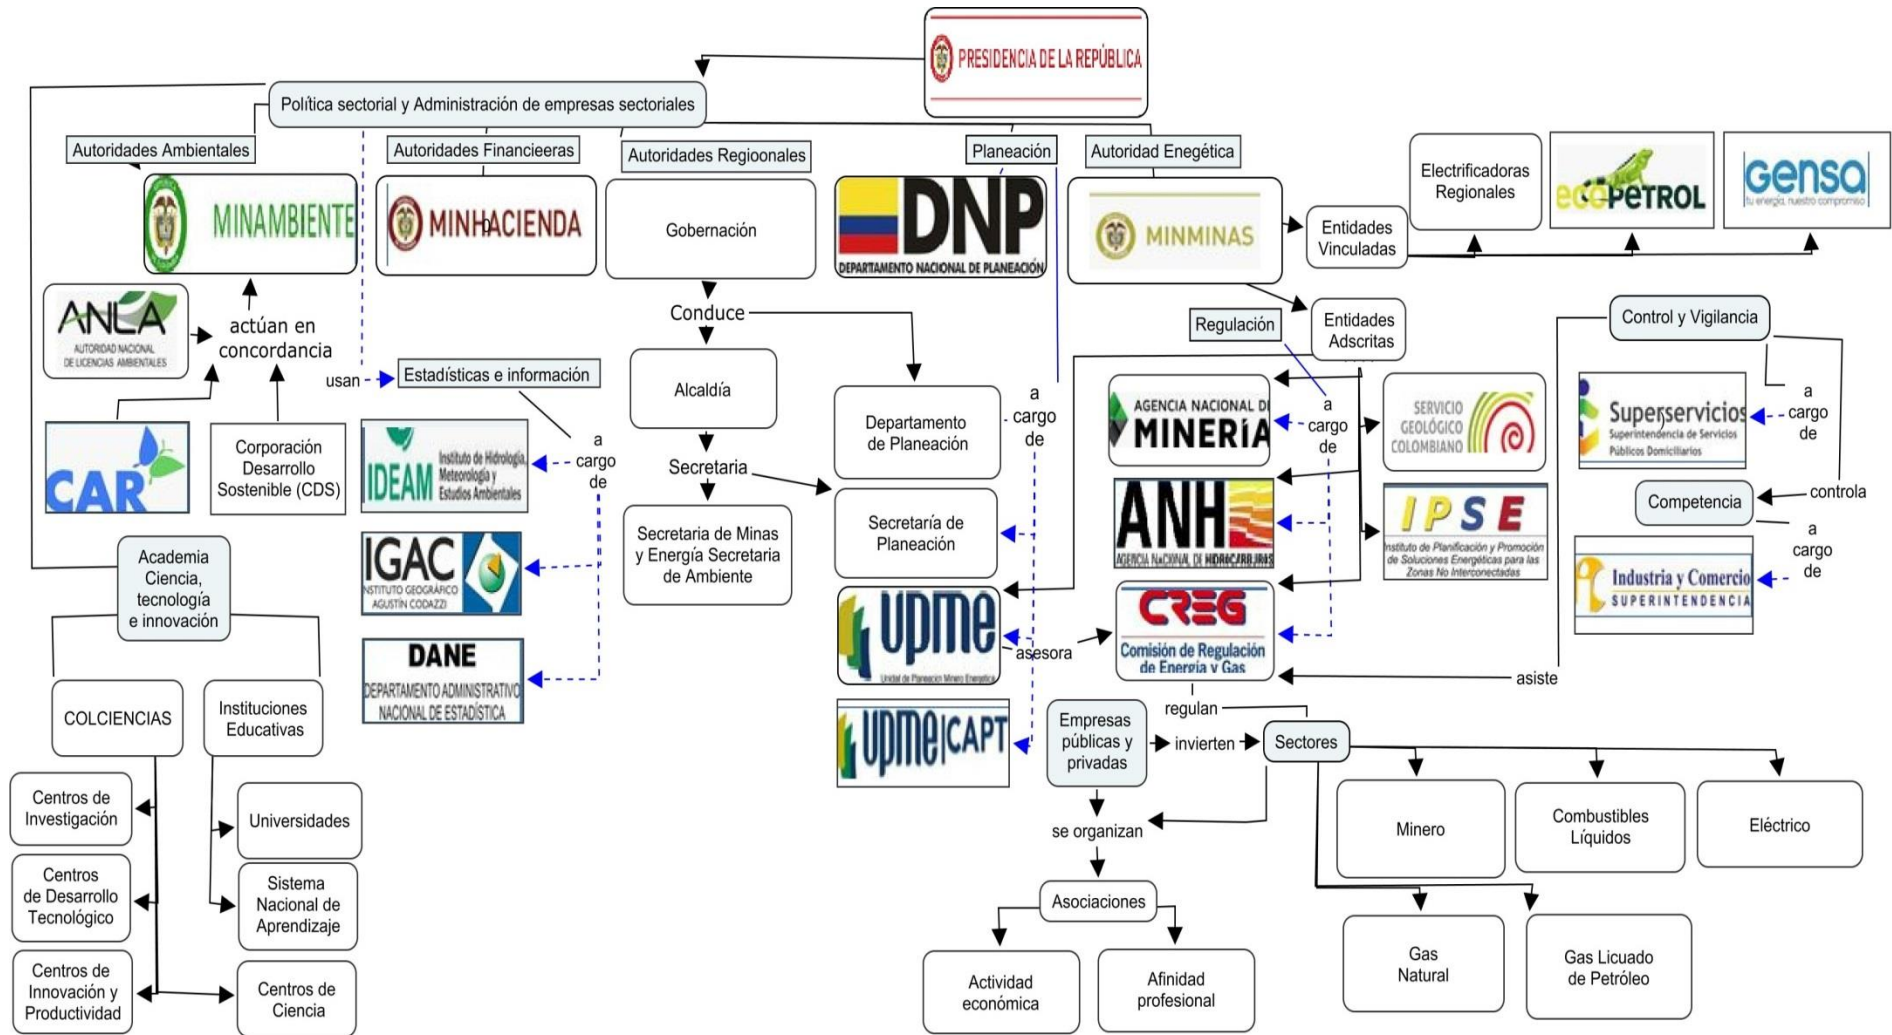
PRESIDENCIA DE LA REPÚBLICA

Política sectorial y Administración de empresas sectoriales

Autoridades Ambientales
MINAMBIENTE
ANLA AUTORIDAD NACIONAL DE LICENCIAS AMBIENTALES
actúan en concordancia
CAR
Corporación Desarrollo Sostenible (CDS)

Autoridades Financieeras
MINHACIENDA
usan
Estadísticas e información
a cargo de
IDEAM Instituto de Hidrología, Meteorología y Estudios Ambientales
IGAC INSTITUTO GEOGRÁFICO AGUSTÍN CODAZZI
DANE DEPARTAMENTO ADMINISTRATIVO NACIONAL DE ESTADÍSTICA

Autoridades Regioonales
Gobernación
Conduce
Alcaldía
Secretaria
Secretaria de Minas y Energía Secretaria de Ambiente

Planeación
DNP DEPARTAMENTO NACIONAL DE PLANEACIÓN
Departamento de Planeación
a cargo de
Secretaría de Planeación
upme Unidad de Planeación Minero Energética
asesora
upme|CAPT

Autoridad Enegética
MINMINAS
Entidades Vinculadas
Electrificadoras Regionales
ecopetrol
gensa tu energía, nuestro compromiso
Entidades Adscritas
Regulación
a cargo de
AGENCIA NACIONAL DE MINERÍA
SERVICIO GEOLÓGICO COLOMBIANO
ANH AGENCIA NACIONAL DE HIDROCARBUROS
IPSE Instituto de Planificación y Promoción de Soluciones Energéticas para las Zonas No Interconectadas
CREG Comisión de Regulación de Energía y Gas

Control y Vigilancia
a cargo de
Superservicios Superintendencia de Servicios Públicos Domiciliarios
controla
Competencia
a cargo de
Industria y Comercio SUPERINTENDENCIA
asiste

regulan
Empresas públicas y privadas
invierten
Sectores
Minero
Combustibles Líquidos
Eléctrico
Gas Natural
Gas Licuado de Petróleo
se organizan
Asociaciones
Actividad económica
Afinidad profesional

Academia Ciencia, tecnología e innovación
COLCIENCIAS
Instituciones Educativas
Centros de Investigación
Centros de Desarrollo Tecnológico
Centros de Innovación y Productividad
Universidades
Sistema Nacional de Aprendizaje
Centros de Ciencia